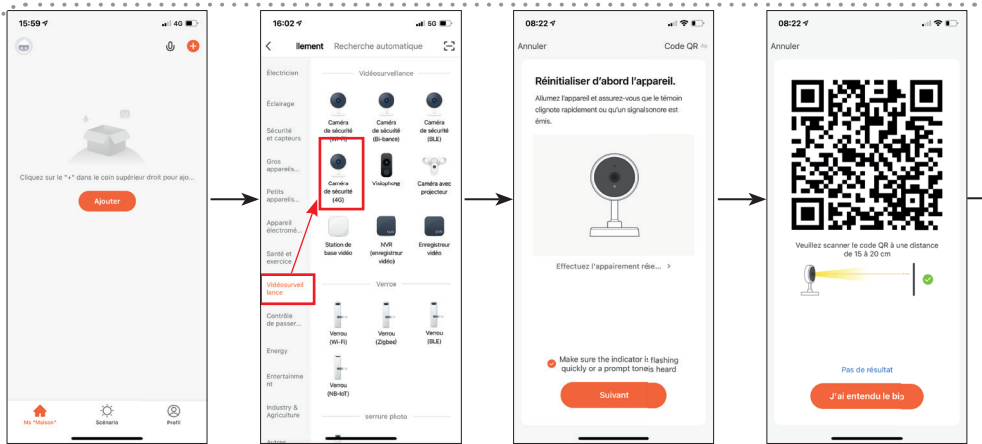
15:59 4G

Cliquez sur le "+" dans le coin supérieur droit pour ajo...

Ajouter

Ma "Maison" Scénario Profil

16:02 5G

llement Recherche automatique

Électricien

Éclairage

Sécurité et capteurs

Gros appareils...

Petits appareils...

Appareil électromé...

Santé et exercice

Vidéosurveillance

Contrôle de passer...

Energy

Entertainment

Industry & Agriculture

Autres

Vidéosurveillance

Caméra de sécurité (Wi-Fi)

Caméra de sécurité (Bi-bande)

Caméra de sécurité (BLE)

Caméra de sécurité (4G)

Visiophone

Caméra avec projecteur

Station de base vidéo

NVR (enregistreur vidéo)

Enregistreur vidéo

Verrou

Verrou (Wi-Fi)

Verrou (Zigbee)

Verrou (BLE)

Verrou (NB-IoT)

serrure photo

08:22

Annuler Code QR

Réinitialiser d'abord l'appareil.

Allumez l'appareil et assurez-vous que le témoin clignote rapidement ou qu'un signalsonore est émis.

Effectuez l'appairement rése... >

Make sure the indicator is flashing quickly or a prompt tone is heard

Suivant

08:22

Annuler

Veuillez scanner le code QR à une distance de 15 à 20 cm

Pas de résultat

J'ai entendu le bip